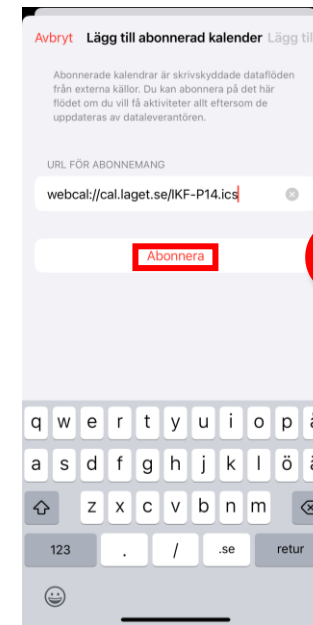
Avbryt Lägg till abonnerad kalender Lägg til

Abonnerade kalendrar är skrivskyddade dataflöden från externa källor. Du kan abonnera på det här flödet om du vill få aktiviteter allt eftersom de uppdateras av dataleverantören.

URL FÖR ABONNEMANG

webcal://cal.laget.se/IKF-P14.ics

Abonnera

q w e r t y u i o p å
a s d f g h j k l ö ä
z x c v b n m
123 . / .se retur